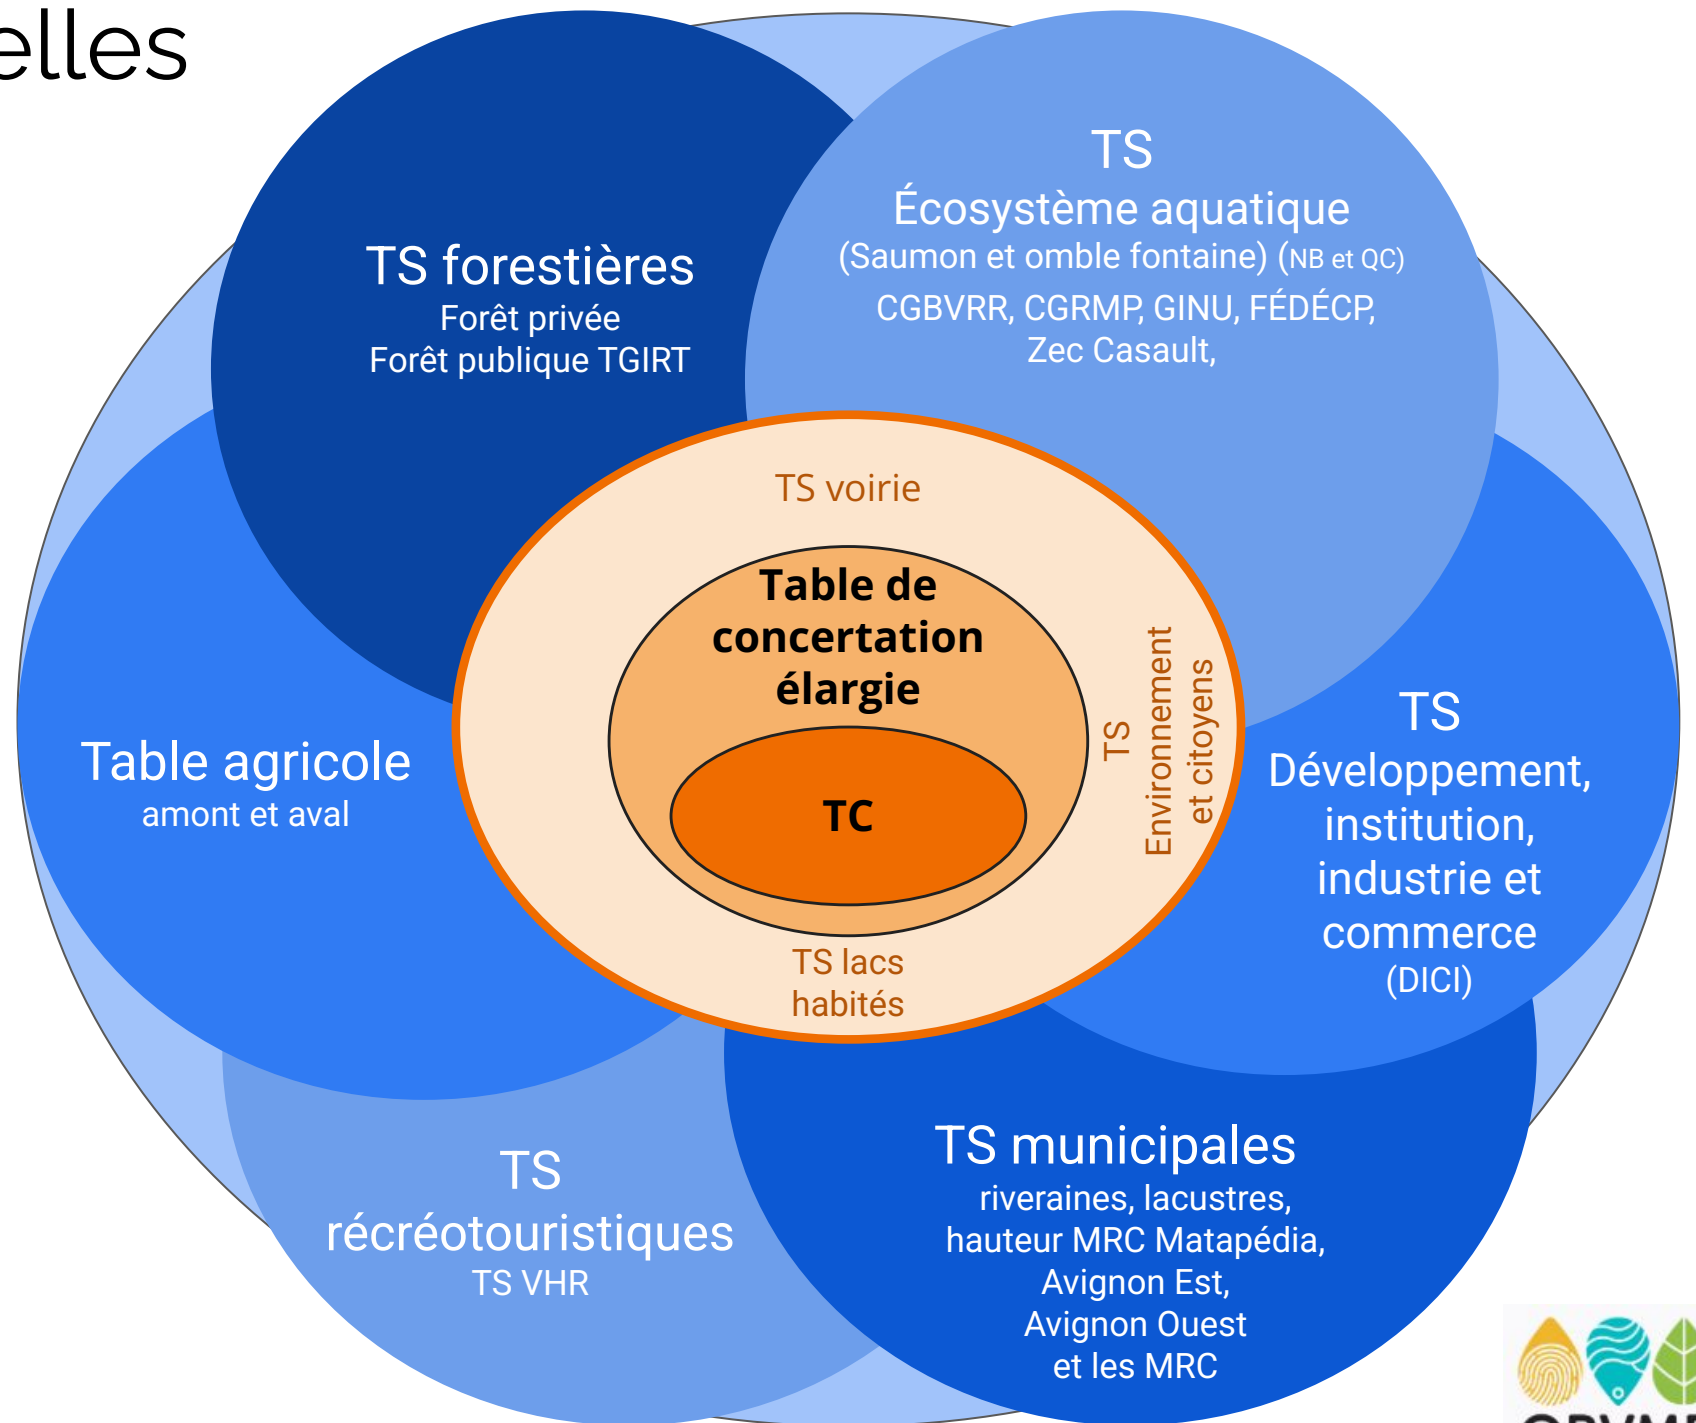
elles

TS forestières
Forêt privée
Forêt publique TGIRT

TS
Écosystème aquatique
(Saumon et omble fontaine) (NB et QC)
CGBVRR, CGRMP, GINU, FÉDÉCP, Zec Casault,

TS voirie

Table de concertation élargie

TC

TS Environnement et citoyens

TS lacs habités

Table agricole
amont et aval

TS
Développement, institution, industrie et commerce
(DICI)

TS
récréotouristiques
TS VHR

TS municipales
riveraines, lacustres, hauteur MRC Matapédia, Avignon Est, Avignon Ouest et les MRC

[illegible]